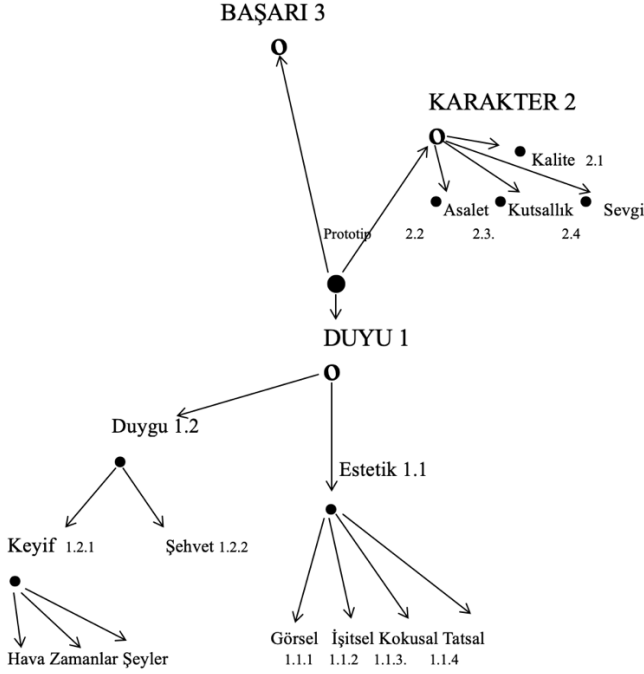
BAŞARI 3

KARAKTER 2

Kalite 2.1

Asalet Kutsallık Sevgi

Prototip 2.2 2.3. 2.4

DUYU 1

Duygu 1.2

Estetik 1.1

Keyif 1.2.1

Şehvet 1.2.2

Hava Zamanlar Şeyler

Görsel İşitsel Kokusal Tatsal
1.1.1 1.1.2 1.1.3. 1.1.4